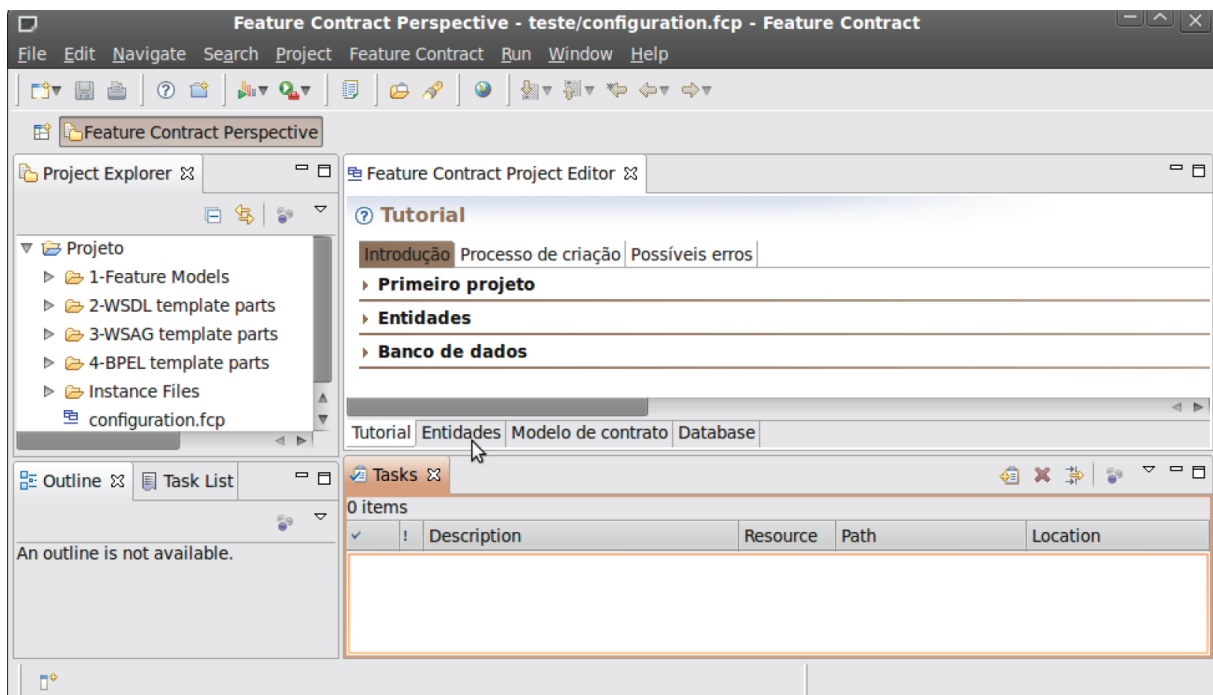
Feature Contract Perspective - teste/configuration.fcp - Feature Contract

File Edit Navigate Search Project Feature Contract Run Window Help

Feature Contract Perspective

Project Explorer

Projeto
1-Feature Models
2-WSDL template parts
3-WSAG template parts
4-BPEL template parts
Instance Files
configuration.fcp

Feature Contract Project Editor

Tutorial

Introdução | Processo de criação | Possíveis erros

Primeiro projeto
Entidades
Banco de dados

Tutorial | Entidades | Modelo de contrato | Database

Outline | Task List

An outline is not available.

Tasks

0 items

| ✓ | ! | Description | Resource | Path | Location |
|---|---|---|---|---|---|